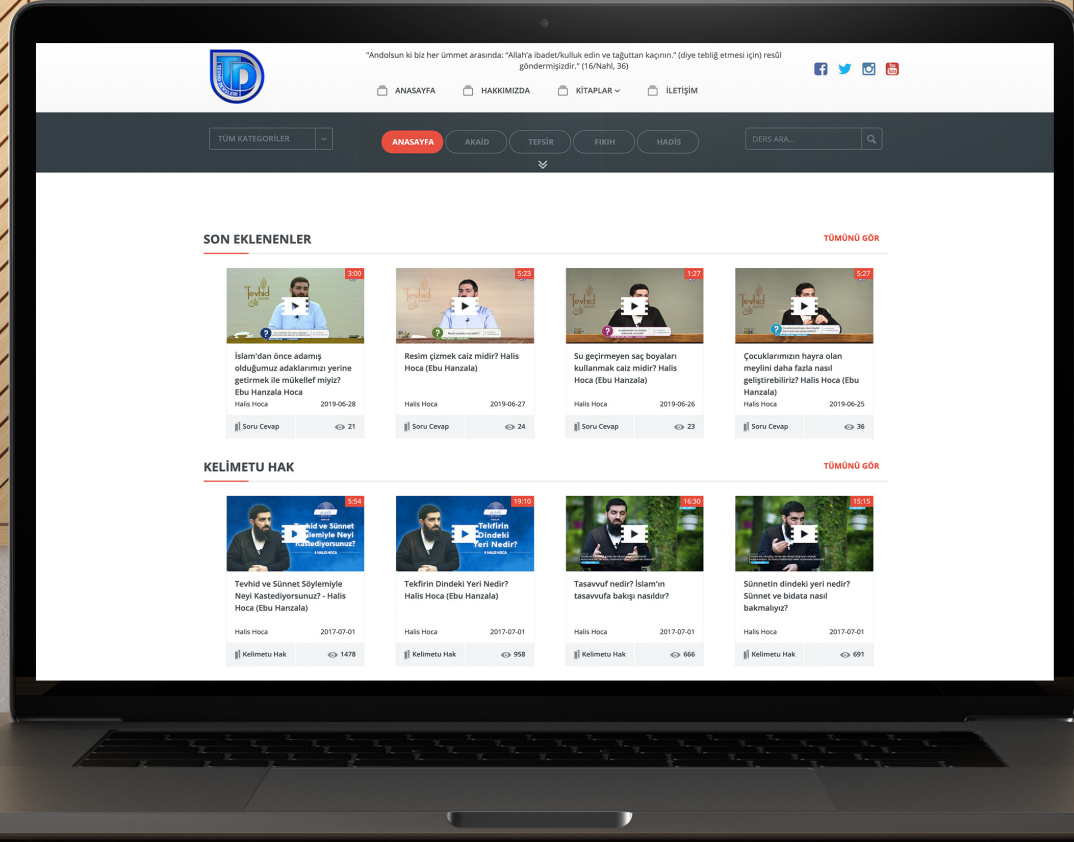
"Andolsun ki biz her ümmet arasında: "Allah'a ibadet/kulluk edin ve tağuttan kaçının." (diye tebliğ etmesi için) resûl göndermişizdir." (16/Nahl, 36)

ANASAYFA HAKKIMIZDA KİTAPLAR İLETİŞİM

TÜM KATEGORİLER

ANASAYFA AKAİD TEFSİR FIKIH HADİS

DERS ARA...

SON EKLENENLER

TÜMÜNÜ GÖR

3:00
İslam'dan önce adamış olduğumuz adaklarımızı yerine getirmek ile mükellef miyiz? Ebu Hanzala Hoca
Halis Hoca 2019-06-28
Soru Cevap 21

5:23
Resim çizmek caiz midir? Halis Hoca (Ebu Hanzala)
Halis Hoca 2019-06-27
Soru Cevap 24

1:27
Su geçirmeyen saç boyaları kullanmak caiz midir? Halis Hoca (Ebu Hanzala)
Halis Hoca 2019-06-26
Soru Cevap 23

5:27
Çocuklarımızın hayra olan meylini daha fazla nasıl geliştirebiliriz? Halis Hoca (Ebu Hanzala)
Halis Hoca 2019-06-25
Soru Cevap 36

KELİMETU HAK

TÜMÜNÜ GÖR

5:54
Tevhid ve Sünnet Söylemiyle Neyi Kastediyorsunuz? - Halis Hoca (Ebu Hanzala)
Halis Hoca 2017-07-01
Kelimetu Hak 1478

19:10
Tekfirin Dindeki Yeri Nedir? Halis Hoca (Ebu Hanzala)
Halis Hoca 2017-07-01
Kelimetu Hak 958

16:30
Tasavvuf nedir? İslam'ın tasavvufa bakışı nasıldır?
Halis Hoca 2017-07-01
Kelimetu Hak 666

15:15
Sünnetin dindeki yeri nedir? Sünnet ve bidata nasıl bakmalıyız?
Halis Hoca 2017-07-01
Kelimetu Hak 691